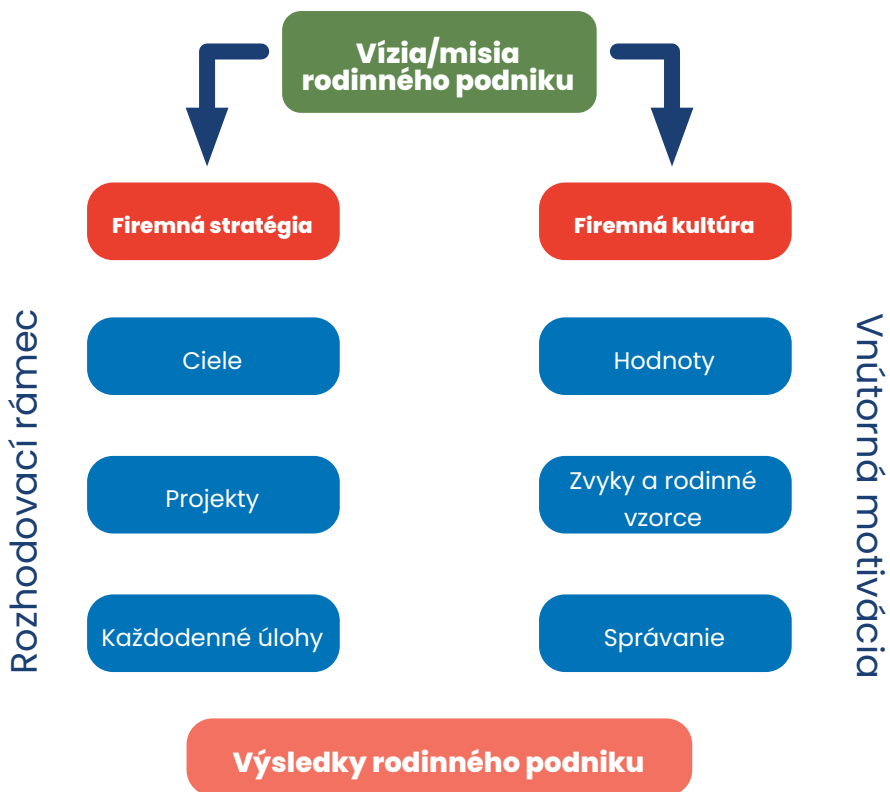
Vízia/misia rodinného podniku

Firemná stratégia

Firemná kultúra

Rozhodovací rámec

Ciele

Projekty

Každodenné úlohy

Hodnoty

Zvyky a rodinné vzorce

Správanie

Vnútorná motivácia

Výsledky rodinného podniku